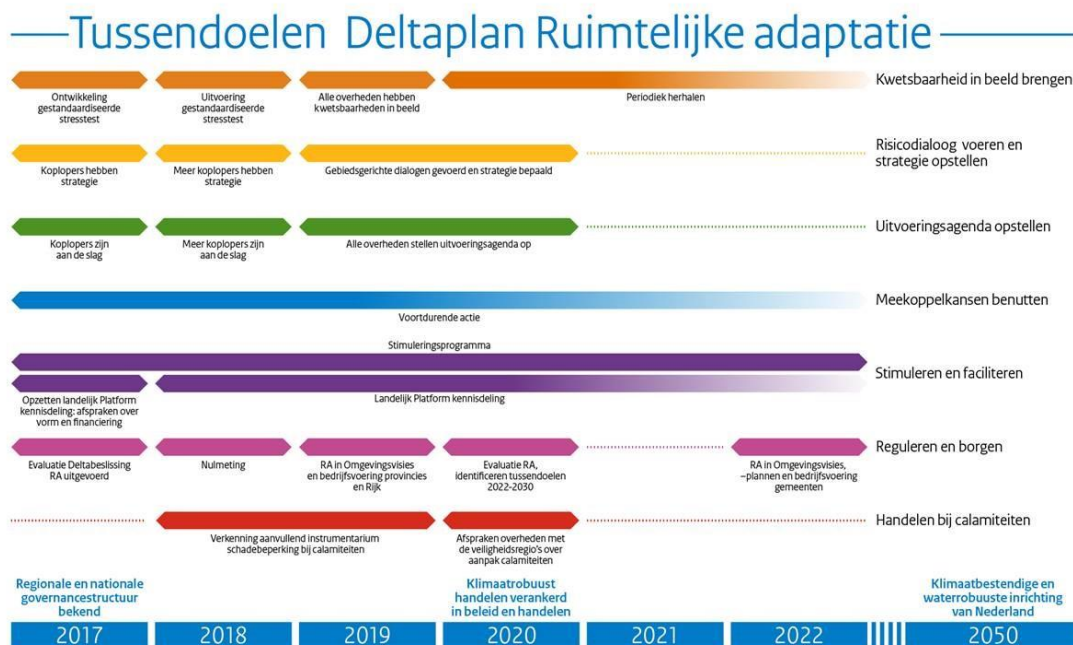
Tussendoelen Deltaplan Ruimtelijke adaptatie

Kwetsbaarheid in beeld brengen

Ontwikkeling gestandaardiseerde stresstest

Uitvoering gestandaardiseerde stresstest

Alle overheden hebben kwetsbaarheden in beeld

Periodiek herhalen

Risicodialoog voeren en strategie opstellen

Koplopers hebben strategie

Meer koplopers hebben strategie

Gebiedsgerichte dialogen gevoerd en strategie bepaald

Uitvoeringsagenda opstellen

Koplopers zijn aan de slag

Meer koplopers zijn aan de slag

Alle overheden stellen uitvoeringsagenda op

Meekoppelkansen benutten

Voortdurende actie

Stimuleringsprogramma

Stimuleren en faciliteren

Opzetten landelijk Platform kennisdeling: afspraken over vorm en financiering

Landelijk Platform kennisdeling

Reguleren en borgen

Evaluatie Deltabeslissing RA uitgevoerd

Nulmeting

RA in Omgevingsvisies en bedrijfsvoering provincies en Rijk

Evaluatie RA, identificeren tussendoelen 2022-2030

RA in Omgevingsvisies, -plannen en bedrijfsvoering gemeenten

Handelen bij calamiteiten

Verkenning aanvullend instrumentarium schadebeperking bij calamiteiten

Afspraken overheden met de veiligheidsregio's over aanpak calamiteiten

Regionale en nationale governancestructuur bekend

Klimaatrobuust handelen verankerd in beleid en handelen

Klimaatbestendige en waterrobuuste inrichting van Nederland

2017 | 2018 | 2019 | 2020 | 2021 | 2022 | 2050